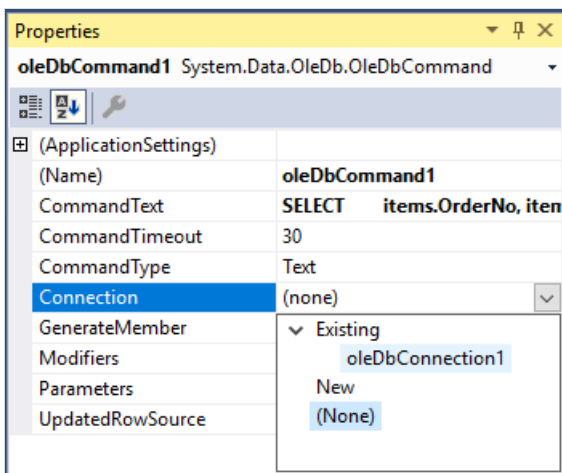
Properties

oleDbCommand1 System.Data.OleDb.OleDbCommand

| | |
|---|---|
| (ApplicationSettings) | |
| (Name) | oleDbCommand1 |
| CommandText | SELECT items.OrderNo, item |
| CommandTimeout | 30 |
| CommandType | Text |
| Connection | (none) |
| GenerateMember | |
| Modifiers | |
| Parameters | |
| UpdatedRowSource | |

Existing
oleDbConnection1
New
(None)